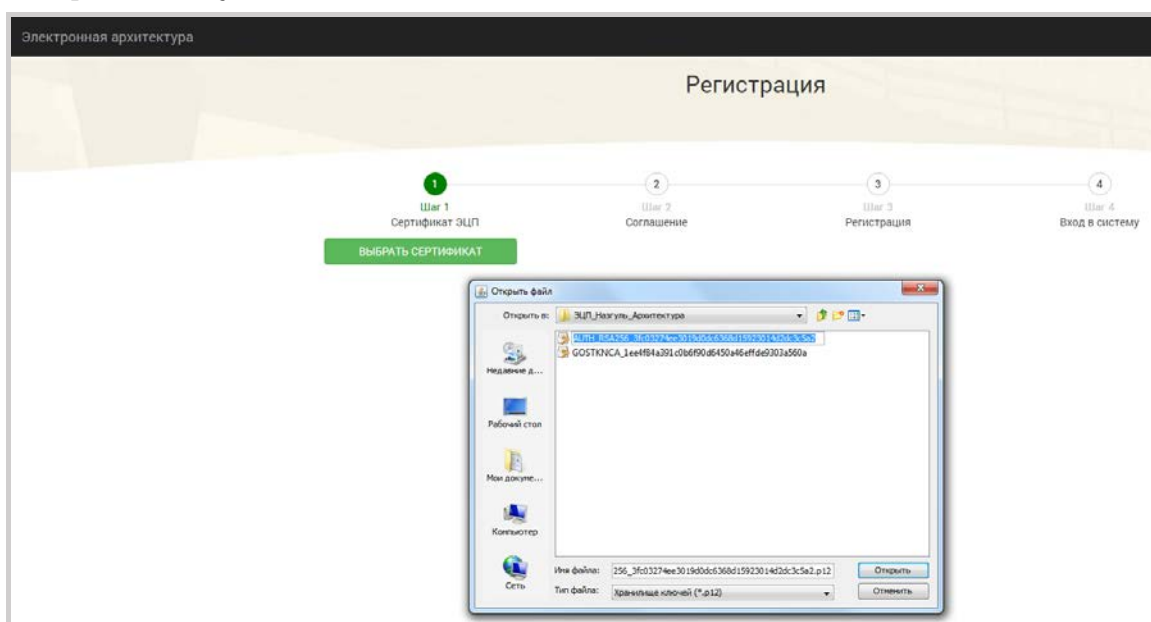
Электронная архитектура

Регистрация

1
Шаг 1
Сертификат ЭЦП

2
Шаг 2
Соглашение

3
Шаг 3
Регистрация

4
Шаг 4
Вход в систему

ВЫБРАТЬ СЕРТИФИКАТ

Открыть файл

Открыть в: ЭЦП_Назгуль_Архитектура

AUTH_RSA256_3fc03274ee3019d0dc6368d15923014d2dc3c5a2
GOSTKNCA_1ee4f84a391c0b6f90d6450a46effde9303a560a

Недавние д...
Рабочий стол
Мои докуме...
Компьютер
Сеть

Имя файла: 256_3fc03274ee3019d0dc6368d15923014d2dc3c5a2.p12
Тип файла: Хранилище ключей (*.p12)

Открыть
Отменить